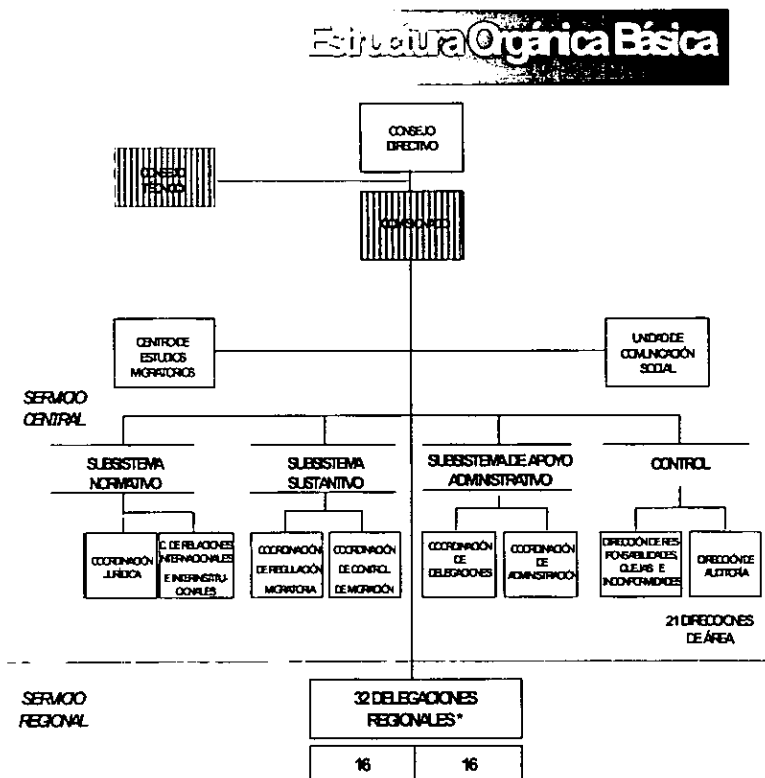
Estructura Orgánica Básica

CONSEJO DIRECTIVO

CONSEJO TÉCNICO

COMISIONADO

CENTRO DE ESTUDIOS MIGRATORIOS

UNIDAD DE COMUNICACIÓN SOCIAL

SERVICIO CENTRAL

SUBSISTEMA NORMATIVO

SUBSISTEMA SUSTANTIVO

SUBSISTEMA DE APOYO ADMINISTRATIVO

CONTROL

COORDINACIÓN JURÍDICA

C. DE RELACIONES INTERNACIONALES E INTERINSTITUCIONALES

COORDINACIÓN DE REGULACIÓN MIGRATORIA

COORDINACIÓN DE CONTROL DE MIGRACIÓN

COORDINACIÓN DE DELEGACIONES

COORDINACIÓN DE ADMINISTRACIÓN

DIRECCIÓN DE RESPONSABILIDADES, QUEJAS E INCONFORMIDADES

DIRECCIÓN DE AUDITORÍA

21 DIRECCIONES DE ÁREA

SERVICIO REGIONAL

32 DELEGACIONES REGIONALES *

| 16 | 16 |